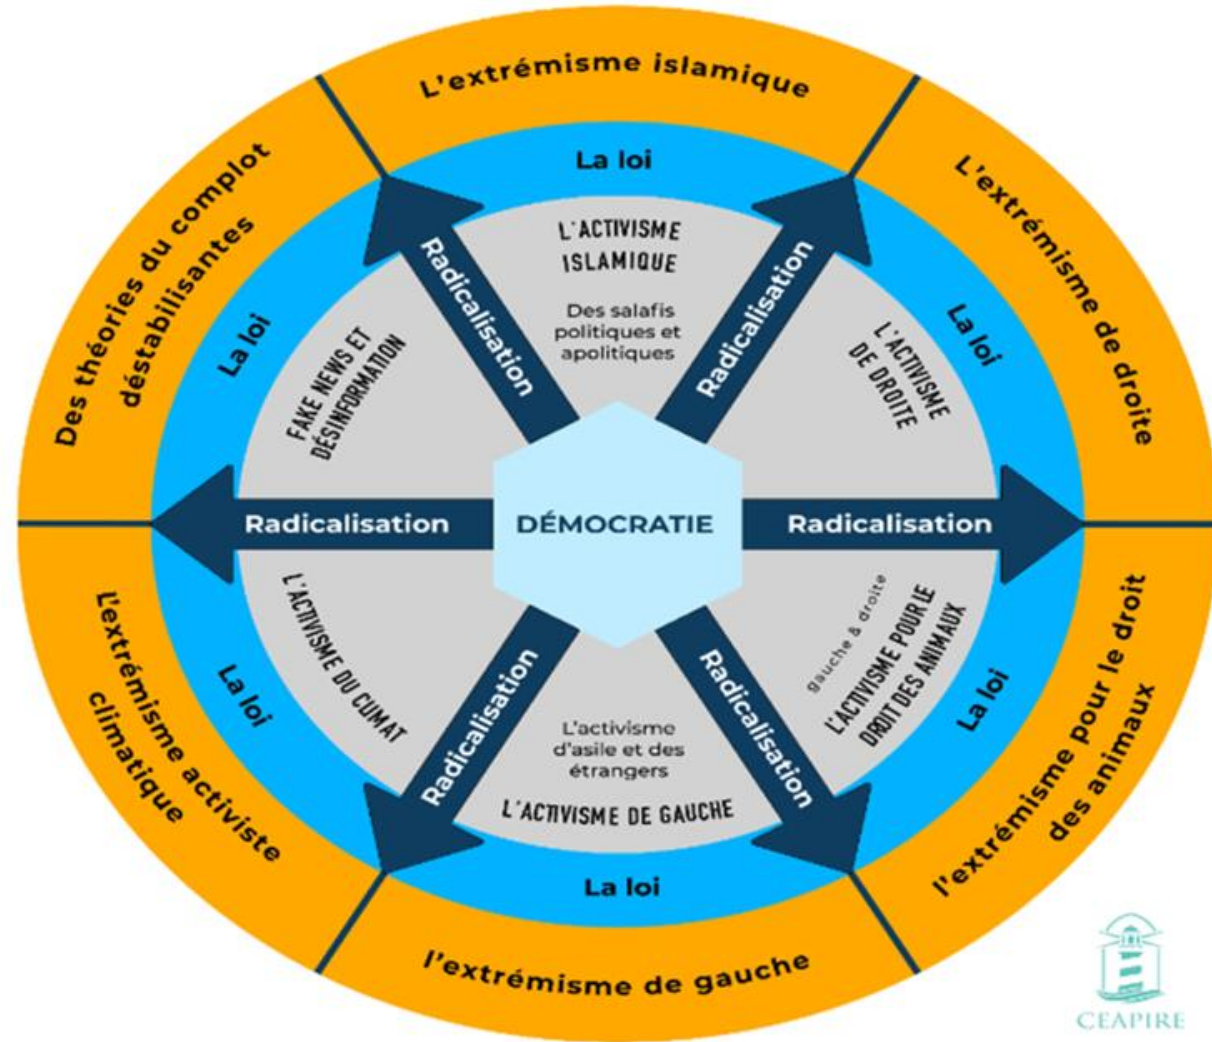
L'extrémisme islamique

L'extrémisme de droite

L'extrémisme pour le droit des animaux

l'extrémisme de gauche

L'extrémisme activiste climatique

Des théories du complot déstabilisantes

La loi

La loi

La loi

La loi

La loi

La loi

L'ACTIVISME ISLAMIQUE

Des salafis politiques et apolitiques

L'ACTIVISME DE DROITE

gauche & droite

L'ACTIVISME POUR LE DROIT DES ANIMAUX

L'activisme d'asile et des étrangers

L'ACTIVISME DE GAUCHE

L'ACTIVISME DU CLIMAT

FAKE NEWS ET DÉSINFORMATION

Radicalisation

Radicalisation

Radicalisation

Radicalisation

Radicalisation

Radicalisation

DÉMOCRATIE

CEAPIRE